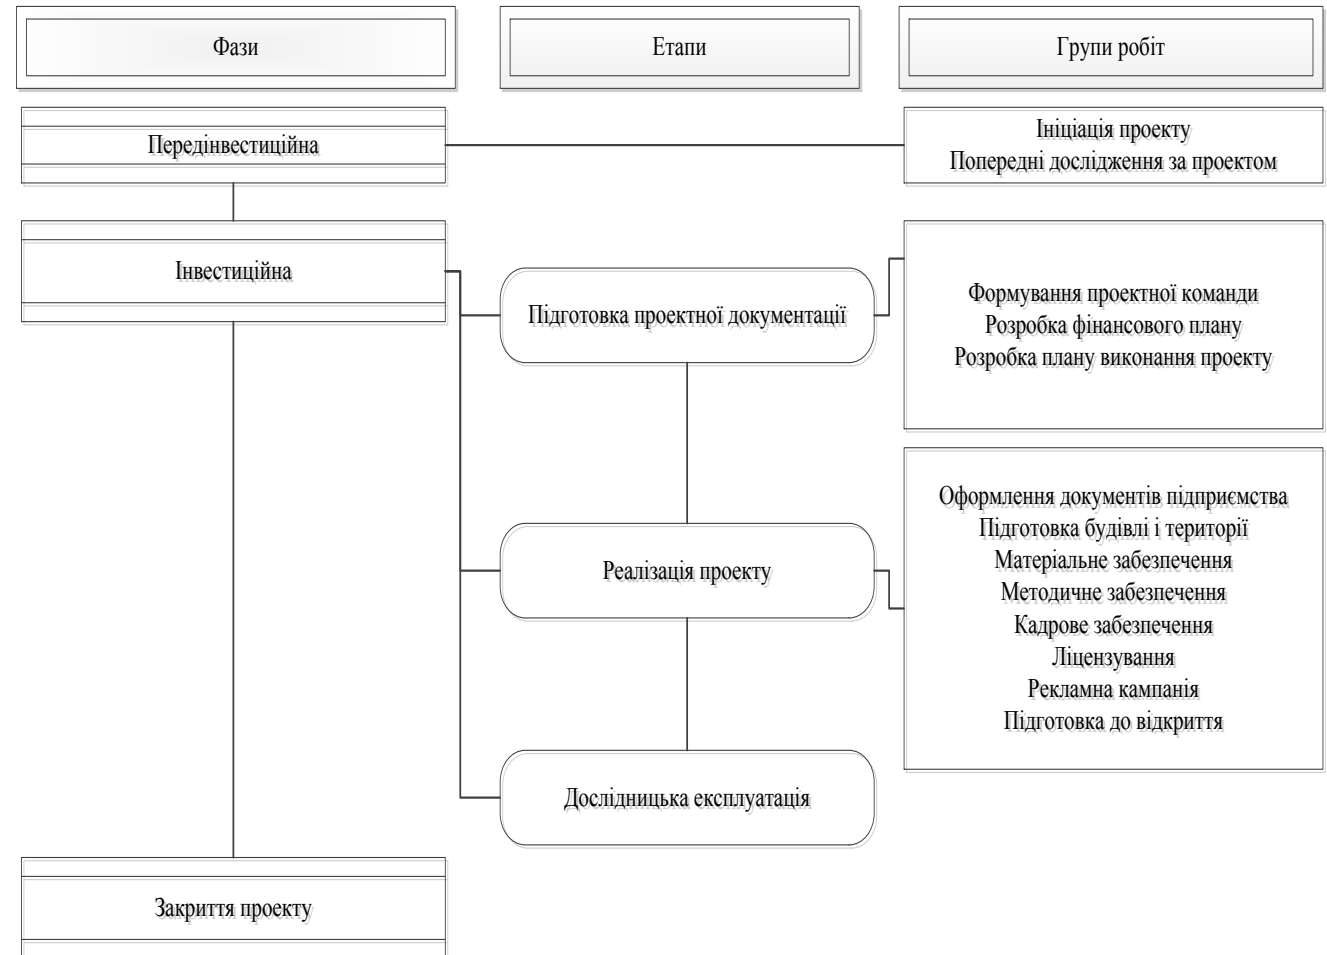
Фази

Етапи

Групи робіт

Передінвестиційна

Ініціація проекту
Попередні дослідження за проектом

Інвестиційна

Підготовка проектної документації

Формування проектної команди
Розробка фінансового плану
Розробка плану виконання проекту

Реалізація проекту

Оформлення документів підприємства
Підготовка будівлі і території
Матеріальне забезпечення
Методичне забезпечення
Кадрове забезпечення
Ліцензування
Рекламна кампанія
Підготовка до відкриття

Дослідницька експлуатація

Закриття проекту